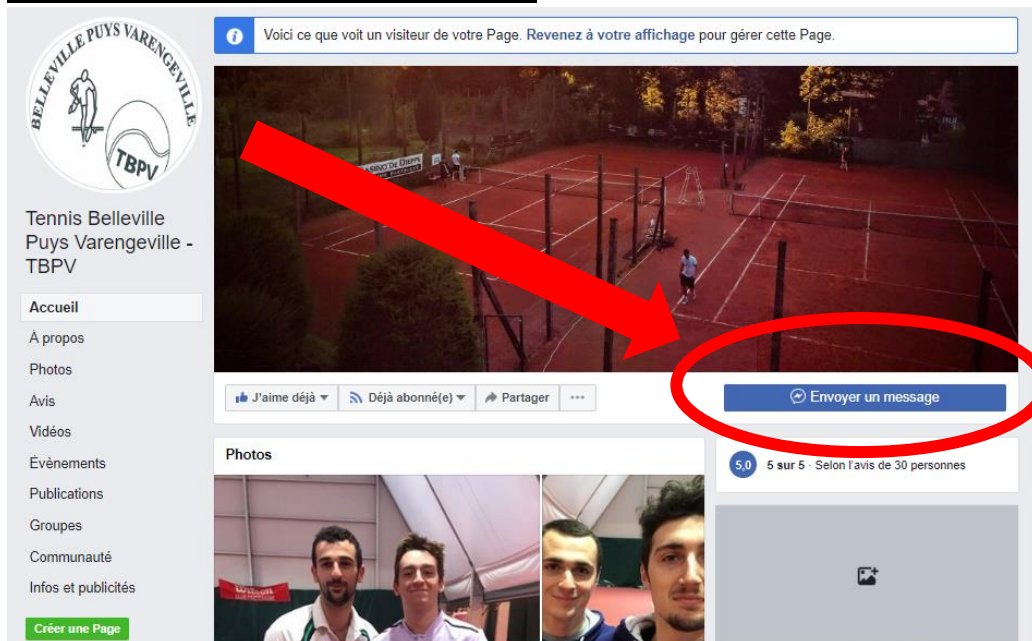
BELLEVILLE PUYS VARENGEVILLE
TBPV

Tennis Belleville Puys Varengeville - TBPV

Accueil
À propos
Photos
Avis
Vidéos
Évènements
Publications
Groupes
Communauté
Infos et publicités
Créer une Page

Voici ce que voit un visiteur de votre Page. Revenez à votre affichage pour gérer cette Page.

J'aime déjà
Déjà abonné(e)
Partager
...
Envoyer un message

Photos

5,0 5 sur 5 · Selon l'avis de 30 personnes